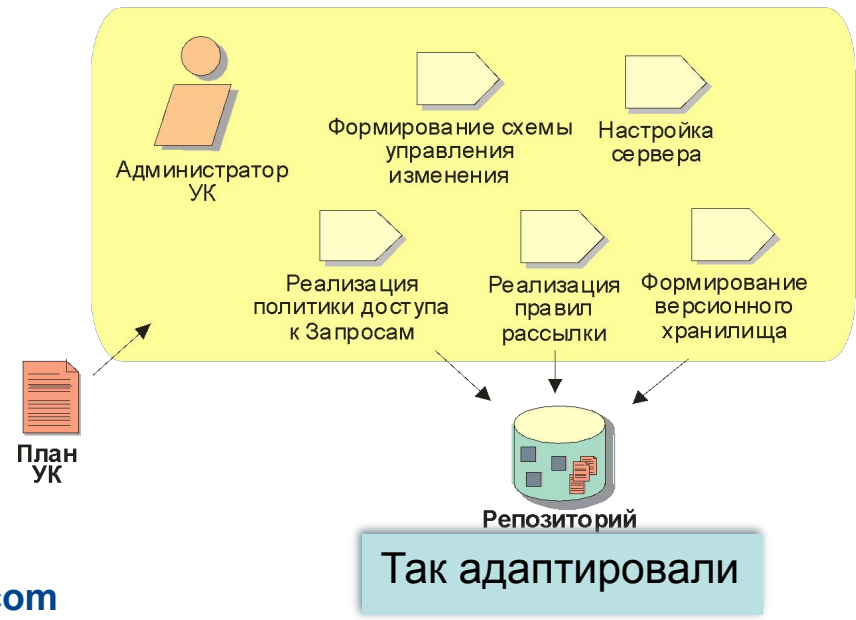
Администратор УК

Формирование схемы управления изменения

Настройка сервера

Реализация политики доступа к Запросам

Реализация правил рассылки

Формирование версионного хранилища

План УК

Репозиторий

Так адаптировали

.com